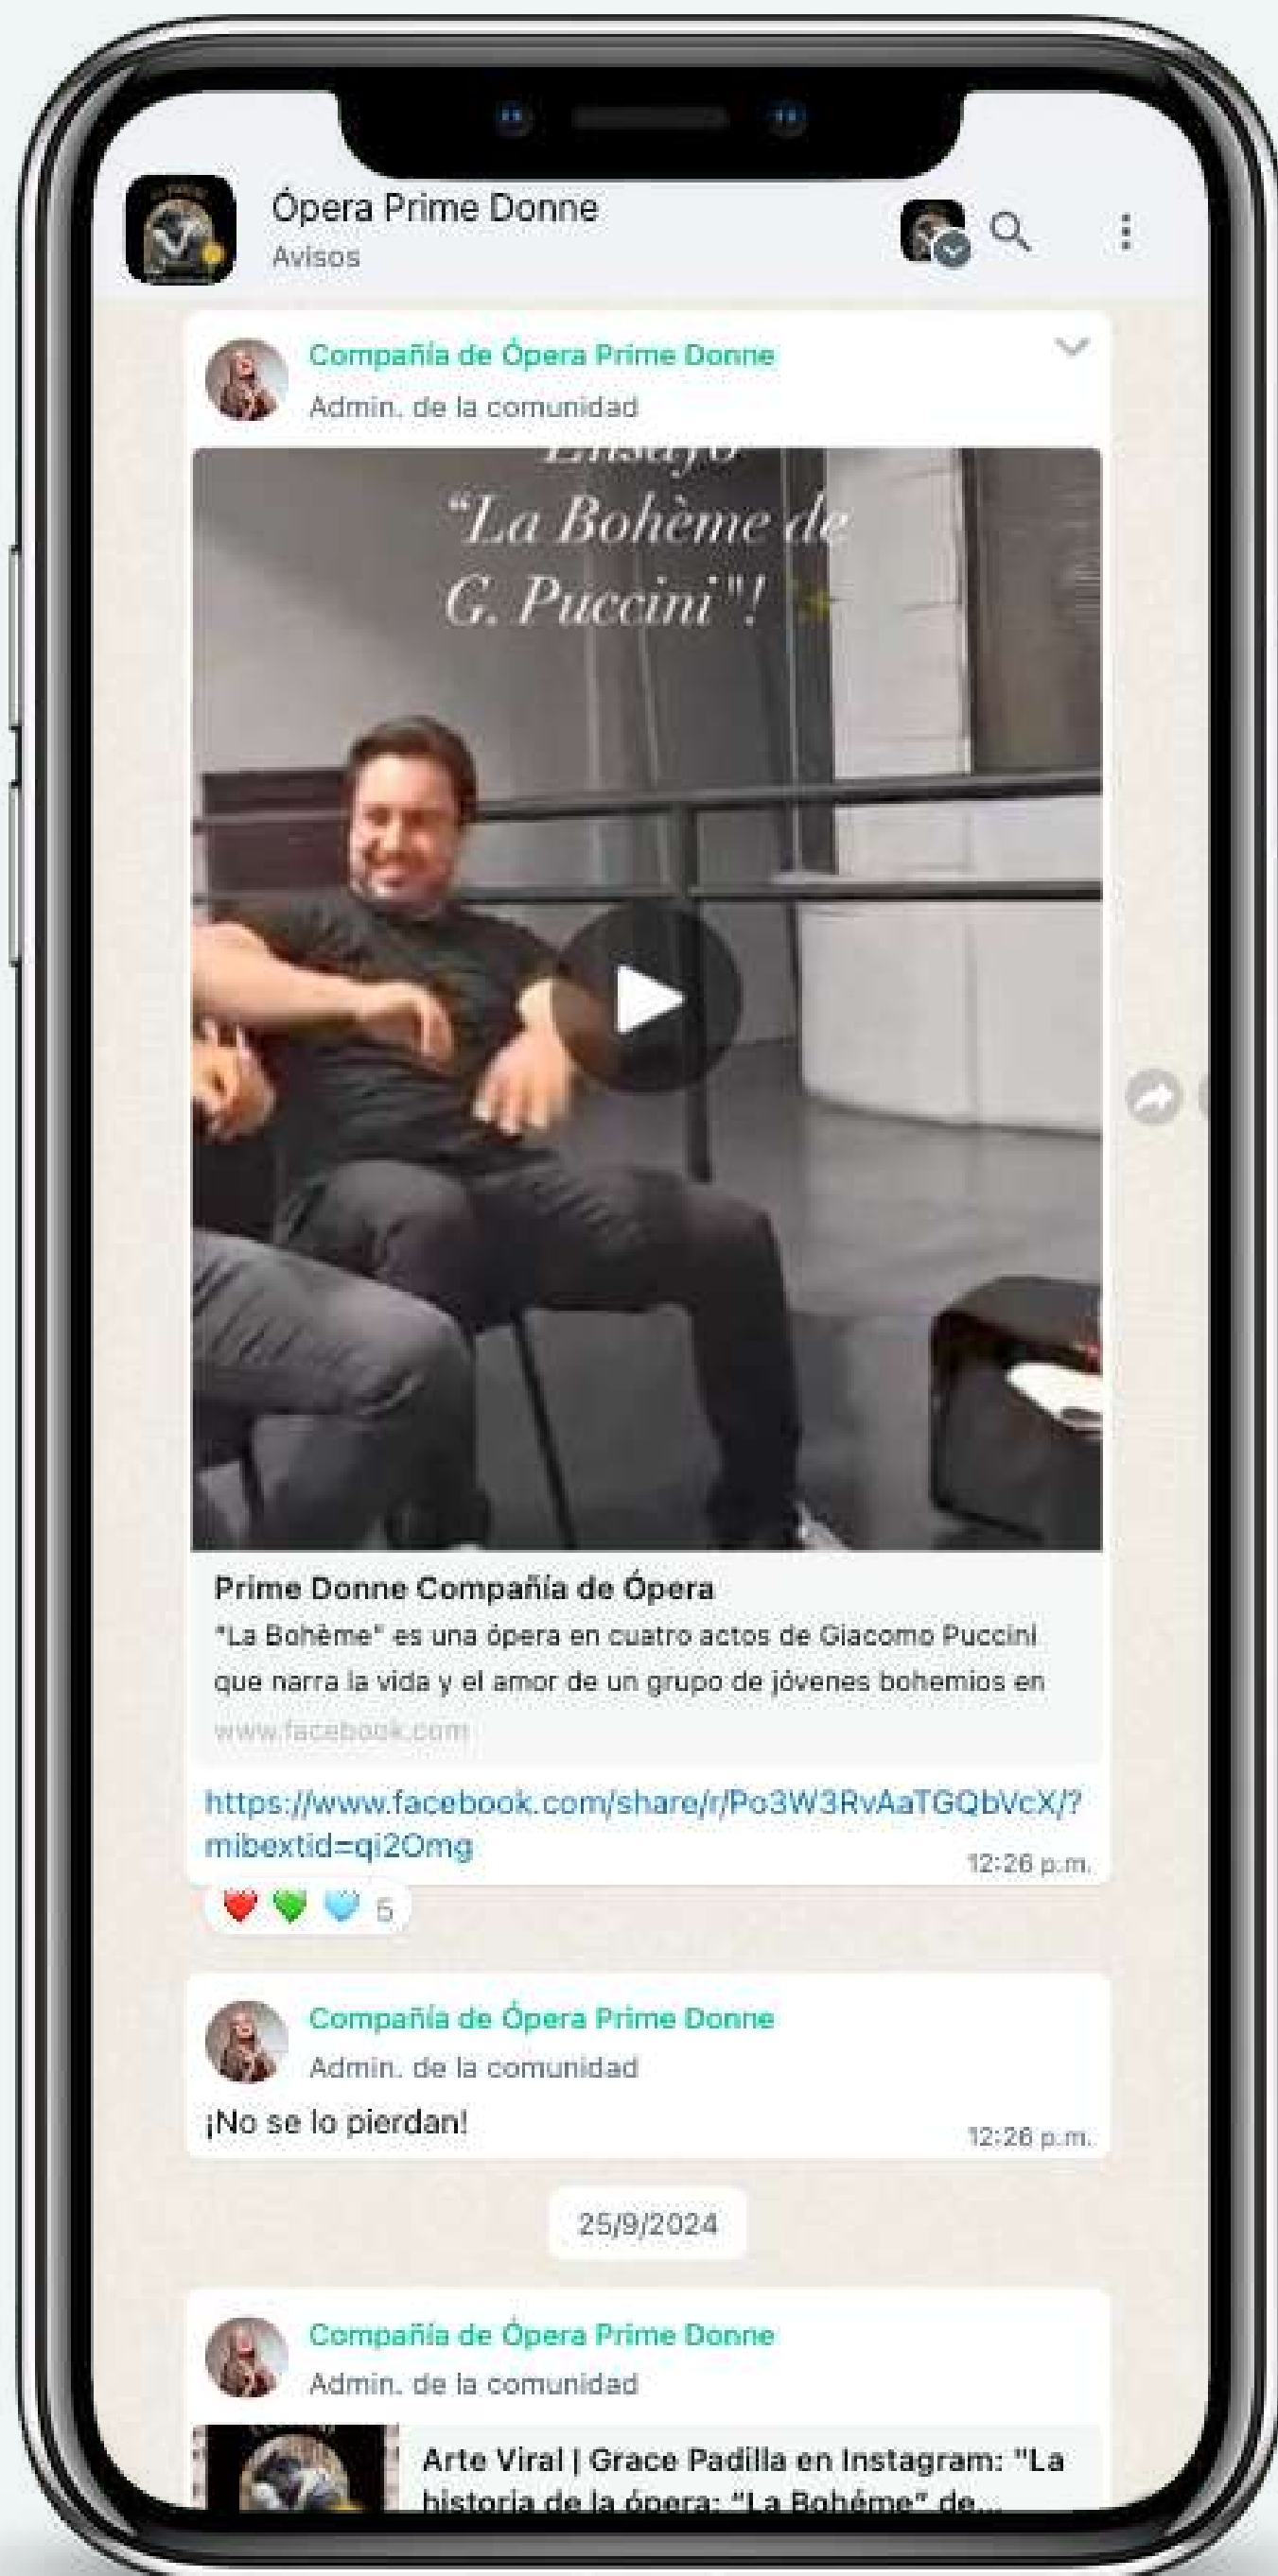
Ópera Prime Donne
Avisos

Compañía de Ópera Prime Donne
Admin. de la comunidad

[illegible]
"La Bohème de G. Puccini"!

Prime Donne Compañía de Ópera
"La Bohème" es una ópera en cuatro actos de Giacomo Puccini que narra la vida y el amor de un grupo de jóvenes bohemios en
www.facebook.com

https://www.facebook.com/share/r/Po3W3RvAaTGQbVcX/?mibextid=qi2Omg
12:26 p.m.

5

Compañía de Ópera Prime Donne
Admin. de la comunidad
¡No se lo pierdan!
12:26 p.m.

25/9/2024

Compañía de Ópera Prime Donne
Admin. de la comunidad

Arte Viral | Grace Padilla en Instagram: "La historia de la ópera: "La Bohème" de...